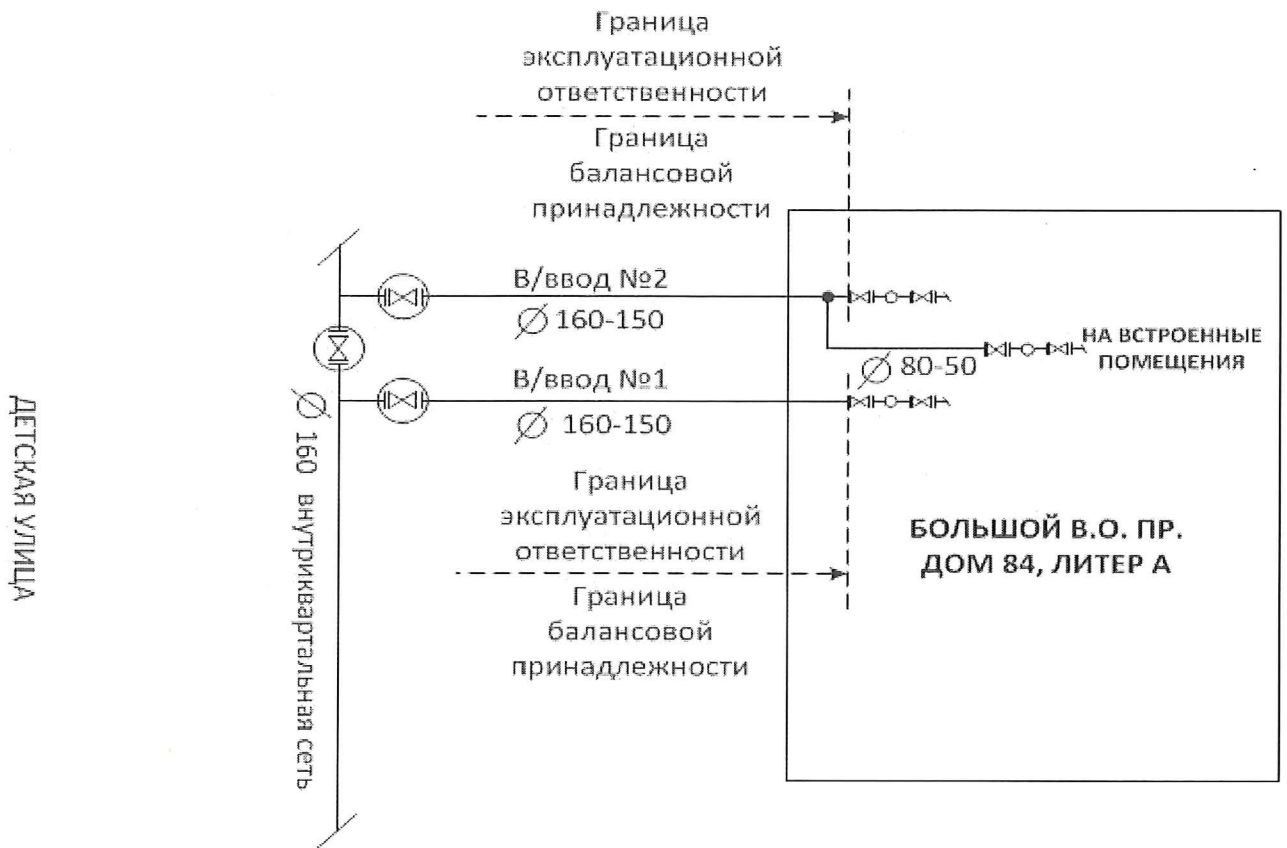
Граница эксплуатационной ответственности

Граница балансовой принадлежности

В/ввод №2

$\varnothing$ 160-150

НА ВСТРОЕННЫЕ ПОМЕЩЕНИЯ

$\varnothing$ 80-50

В/ввод №1

$\varnothing$ 160-150

ДЕТСКАЯ УЛИЦА

$\varnothing$ 160 внутриквартальная сеть

Граница эксплуатационной ответственности

Граница балансовой принадлежности

БОЛЬШОЙ В.О. ПР. ДОМ 84, ЛИТЕР А